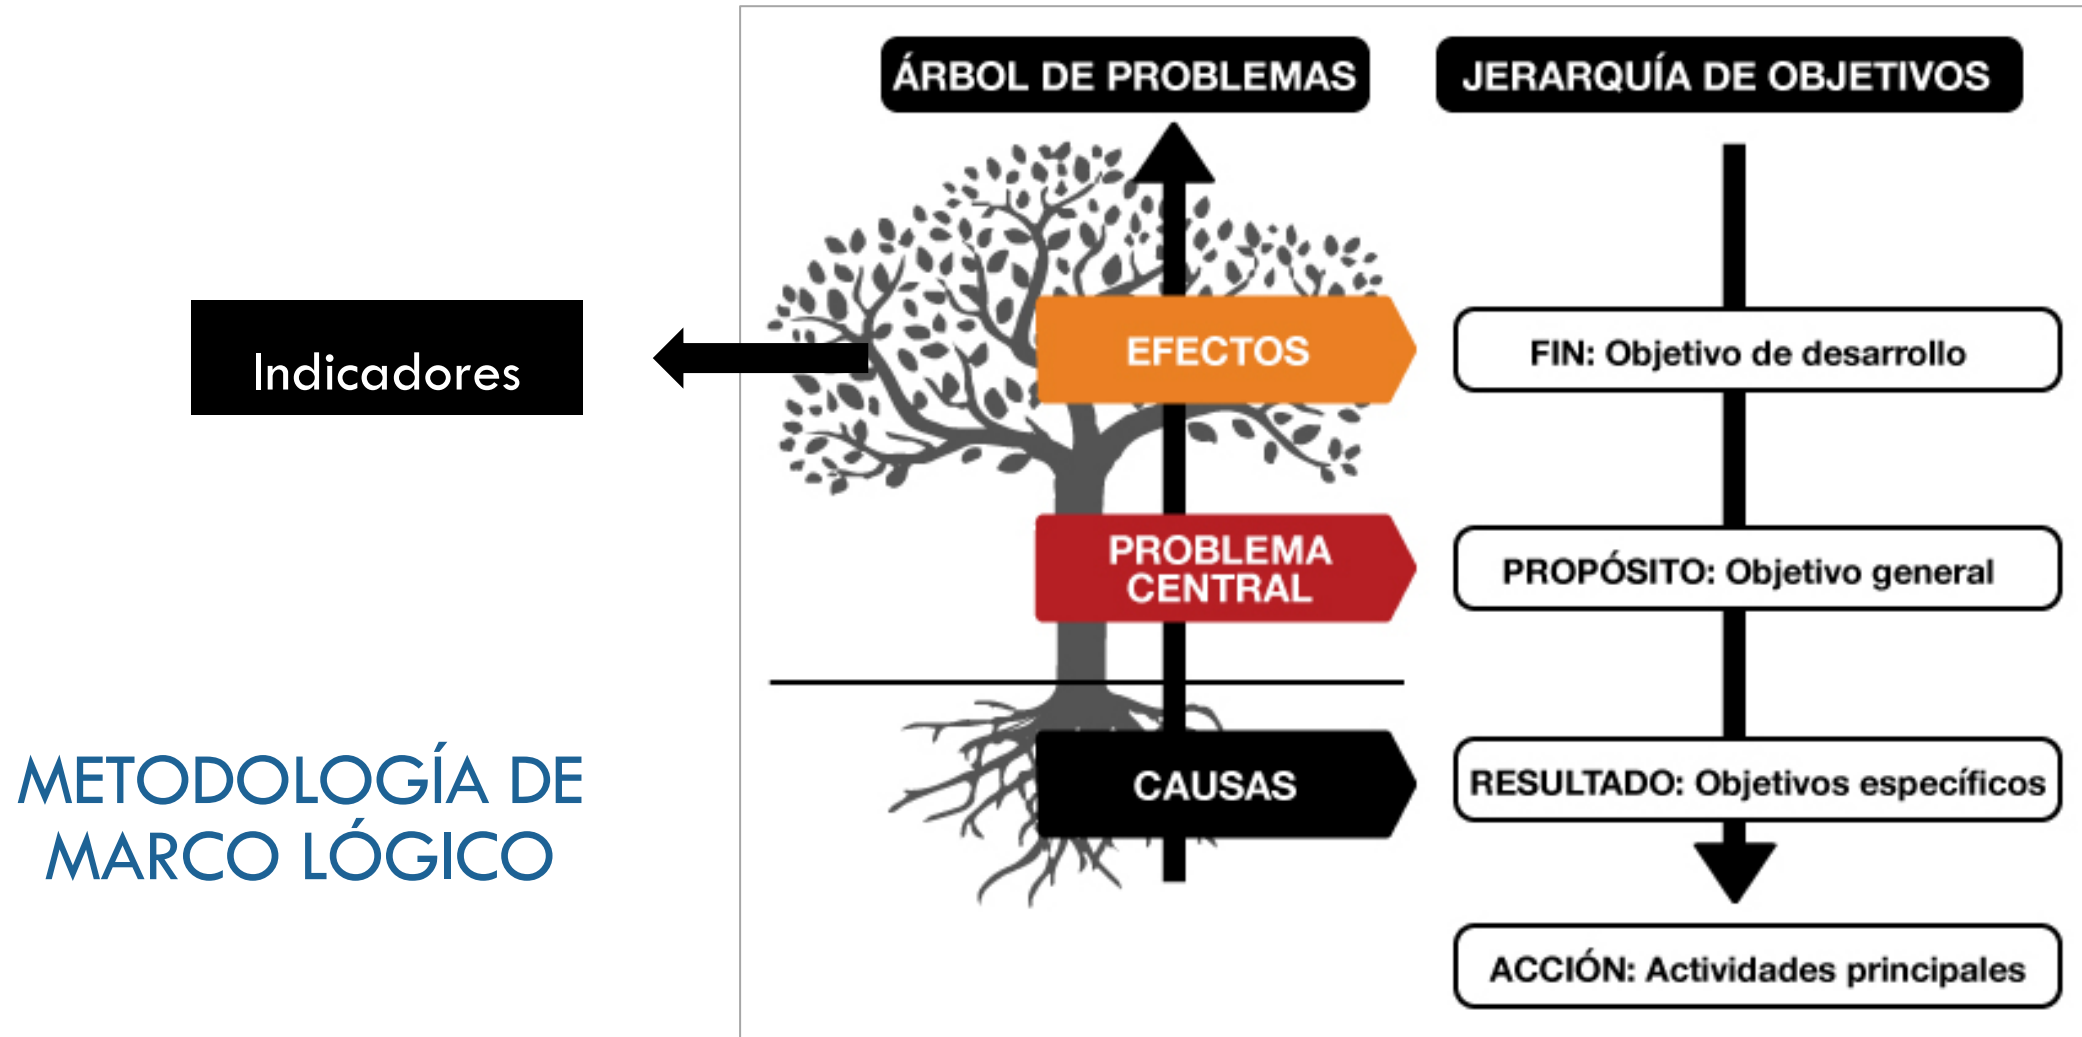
Indicadores

METODOLOGÍA DE MARCO LÓGICO

ÁRBOL DE PROBLEMAS

EFECTOS

PROBLEMA CENTRAL

CAUSAS

JERARQUÍA DE OBJETIVOS

FIN: Objetivo de desarrollo

PROPÓSITO: Objetivo general

RESULTADO: Objetivos específicos

ACCIÓN: Actividades principales